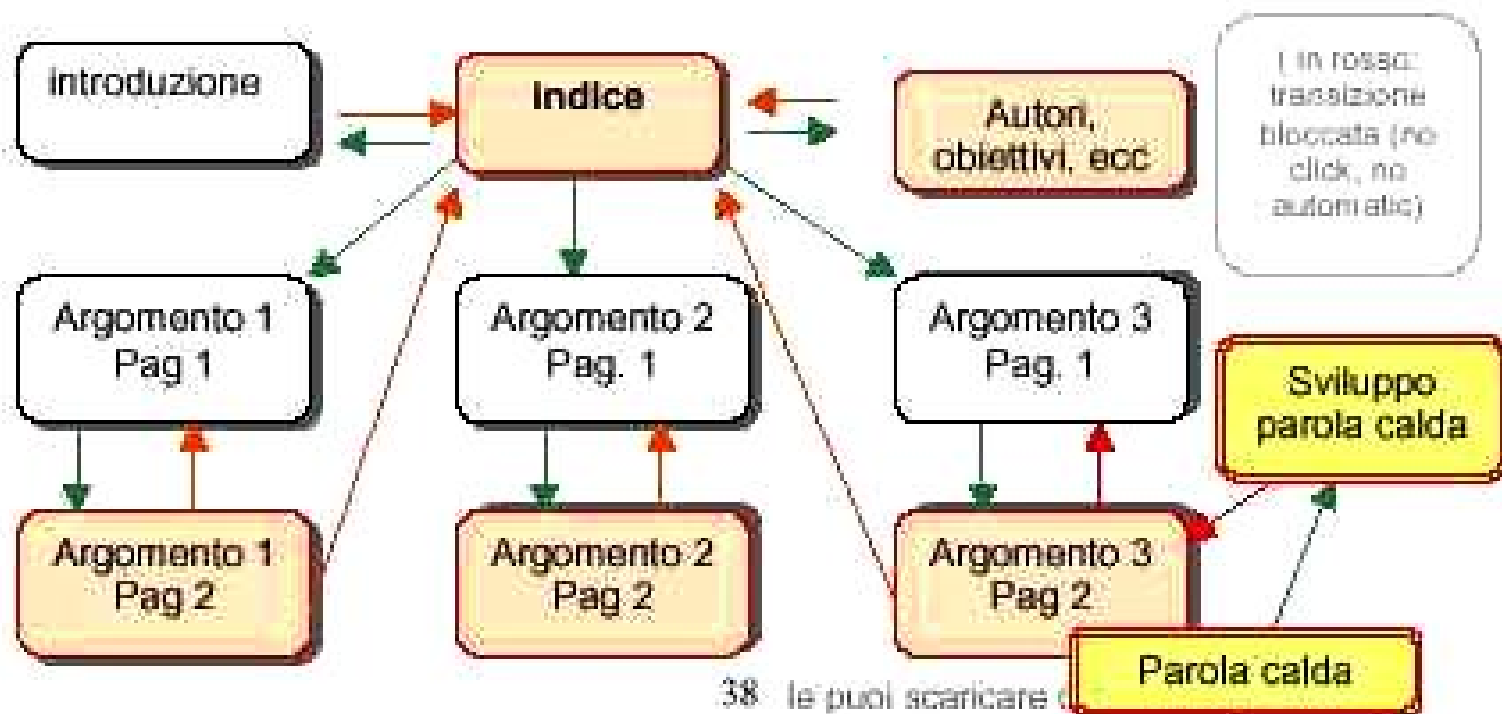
Introduzione

Indice

Autori, obiettivi, ecc

( in rosso: trassizione bloccata (no click, no automatic)

Argomento 1 Pag 1

Argomento 2 Pag. 1

Argomento 3 Pag. 1

Sviluppo parola calda

Argomento 1 Pag 2

Argomento 2 Pag 2

Argomento 3 Pag 2

Parola calda

38 le puoi scaricare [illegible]